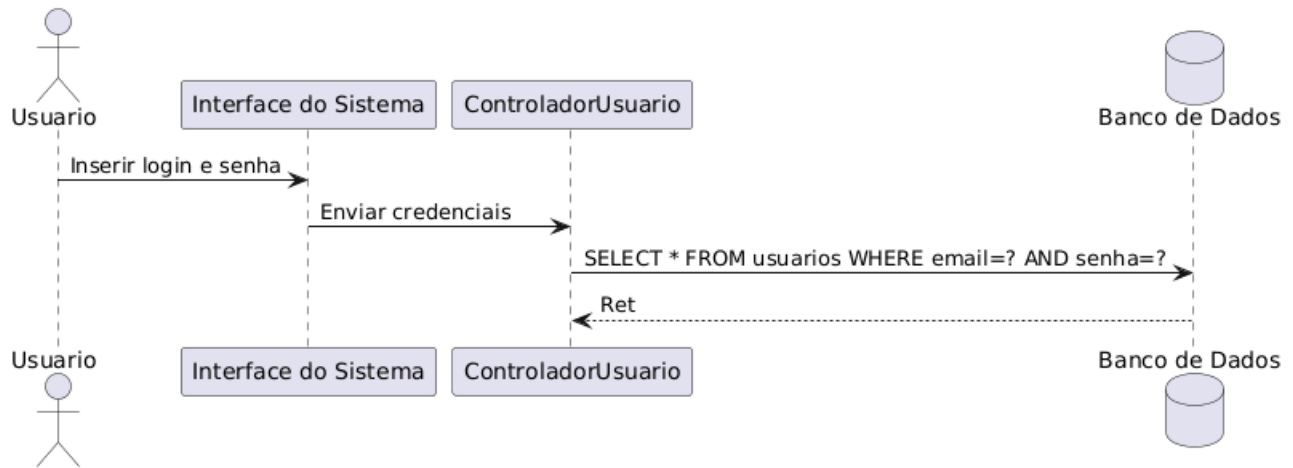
Usuario
Interface do Sistema
ControladorUsuario
Banco de Dados

Inserir login e senha
Enviar credenciais
SELECT * FROM usuarios WHERE email=? AND senha=?
Ret

Usuario
Interface do Sistema
ControladorUsuario
Banco de Dados